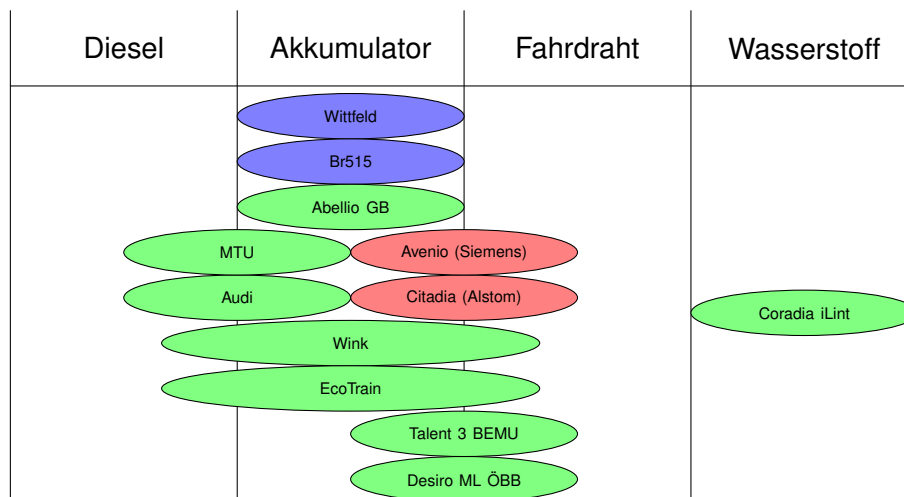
| Diesel | Akkumulator | Fahrdraht | Wasserstoff |
|---|---|---|---|

Wittfeld

Br515

Abellio GB

MTU

Avenio (Siemens)

Audi

Citadia (Alstom)

Coradia iLint

Wink

EcoTrain

Talent 3 BEMU

Desiro ML ÖBB